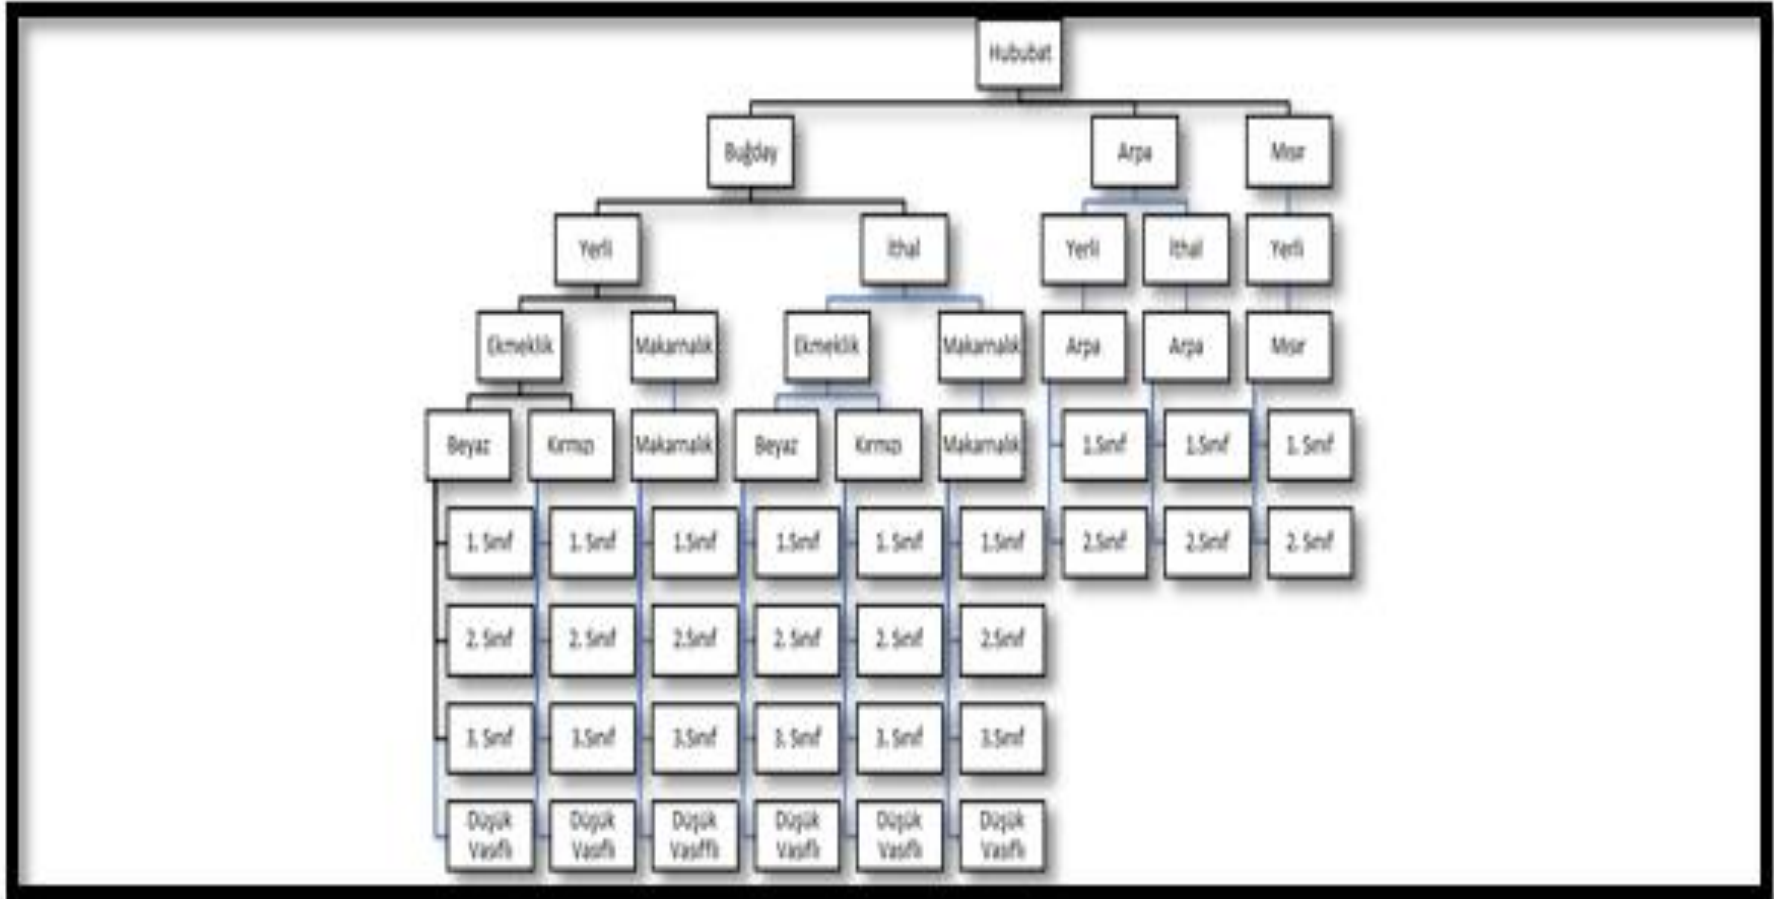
Hububat

Buğday
Arpa
Mısır

Yerli
İthal
Yerli
İthal
Yerli

Ekmeklik
Makarnalık
Ekmeklik
Makarnalık
Arpa
Arpa
Mısır

Beyaz
Kırmızı
Makarnalık
Beyaz
Kırmızı
Makarnalık
1.Sınıf
1.Sınıf
1. Sınıf

1. Sınıf
1. Sınıf
1.Sınıf
1.Sınıf
1. Sınıf
1.Sınıf
2.Sınıf
2.Sınıf
2. Sınıf

2. Sınıf
2. Sınıf
2.Sınıf
2. Sınıf
2. Sınıf
2.Sınıf

3. Sınıf
3.Sınıf
3.Sınıf
3. Sınıf
3. Sınıf
3.Sınıf

Düşük Vasıflı
Düşük Vasıflı
Düşük Vasıflı
Düşük Vasıflı
Düşük Vasıflı
Düşük Vasıflı